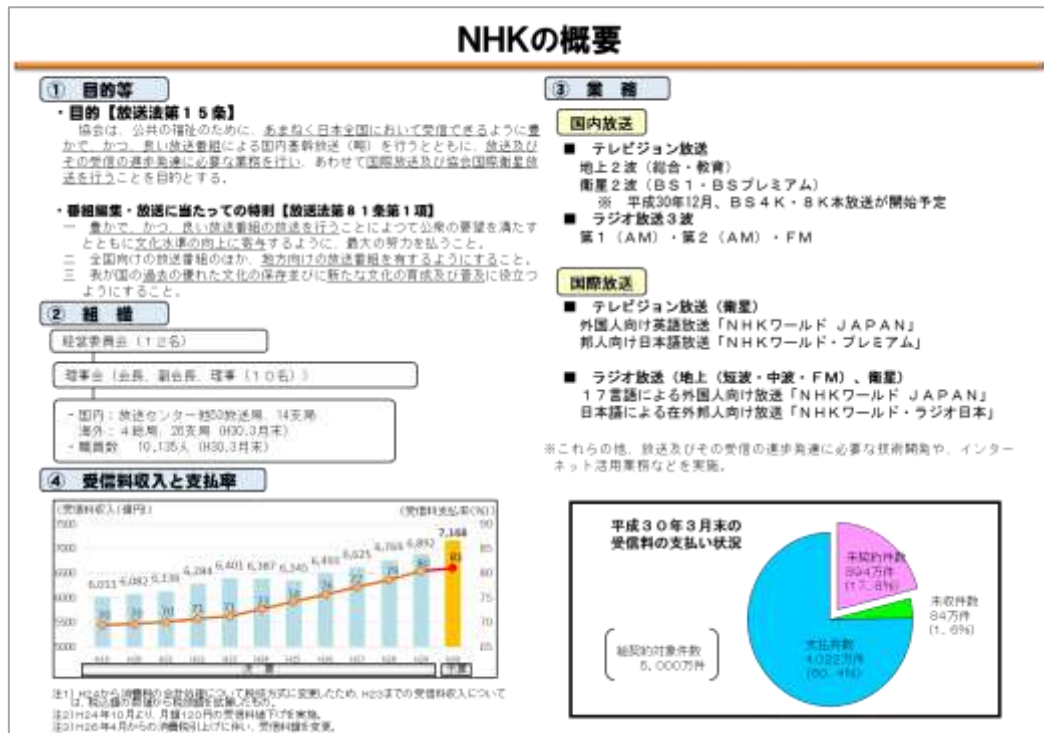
NHKの概要

① 目的等

・目的【放送法第15条】
協会は、公共の福祉のために、あまねく日本全国において受信できるように豊かで、かつ、良い放送番組による国内基幹放送（略）を行うとともに、放送及びその受信の進歩発達に必要な業務を行い、あわせて国際放送及び協会国際衛星放送を行うことを目的とする。

・番組編集・放送に当たっての特則【放送法第81条第1項】
一 豊かで、かつ、良い放送番組の放送を行うことによつて公衆の要望を満たすとともに文化水準の向上に寄与するように、最大の努力を払うこと。
二 全国向けの放送番組のほか、地方向けの放送番組を有するようにすること。
三 我が国の過去の優れた文化の保存並びに新たな文化の育成及び普及に役立つようにすること。

② 組織

経営委員会（12名）

理事会（会長、副会長、理事（10名））

・国内：放送センター他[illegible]放送局、14支局
海外：4総局、26支局（H30.3月末）
・職員数 10,135人（H30.3月末）

④ 受信料収入と支払率

（受信料収入（億円））
（受信料支払率（%））

7500 7000 6500 6000 5500 5000
90 85 80 75 70 65

6,011 6,082 6,136 6,284 6,401 6,387 6,345 6,493 6,625 6,769 6,892 7,168

注1）H24から消費税の会計処理について税抜方式に変更したため、H23までの受信料収入については、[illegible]
注2）H24年10月より、月額120円の受信料値下げを実施。
注3）H26年4月からの消費税引上げに伴い、受信料額を変更。

③ 業務

国内放送

■ テレビジョン放送
地上2波（総合・教育）
衛星2波（BS1・BSプレミアム）
※ 平成30年12月、BS4K・8K本放送が開始予定
■ ラジオ放送3波
第1（AM）・第2（AM）・FM

国際放送

■ テレビジョン放送（衛星）
外国人向け英語放送「NHKワールド JAPAN」
邦人向け日本語放送「NHKワールド・プレミアム」

■ ラジオ放送（地上（短波・中波・FM）、衛星）
17言語による外国人向け放送「NHKワールド JAPAN」
日本語による在外邦人向け放送「NHKワールド・ラジオ日本」

※これらの他、放送及びその受信の進歩発達に必要な技術開発や、インターネット活用業務などを実施。

平成30年3月末の受信料の支払い状況

未契約件数 894万件（17.8%）
未収件数 84万件（1.6%）
支払件数 4,022万件（80.4%）
総契約対象件数 5,000万件